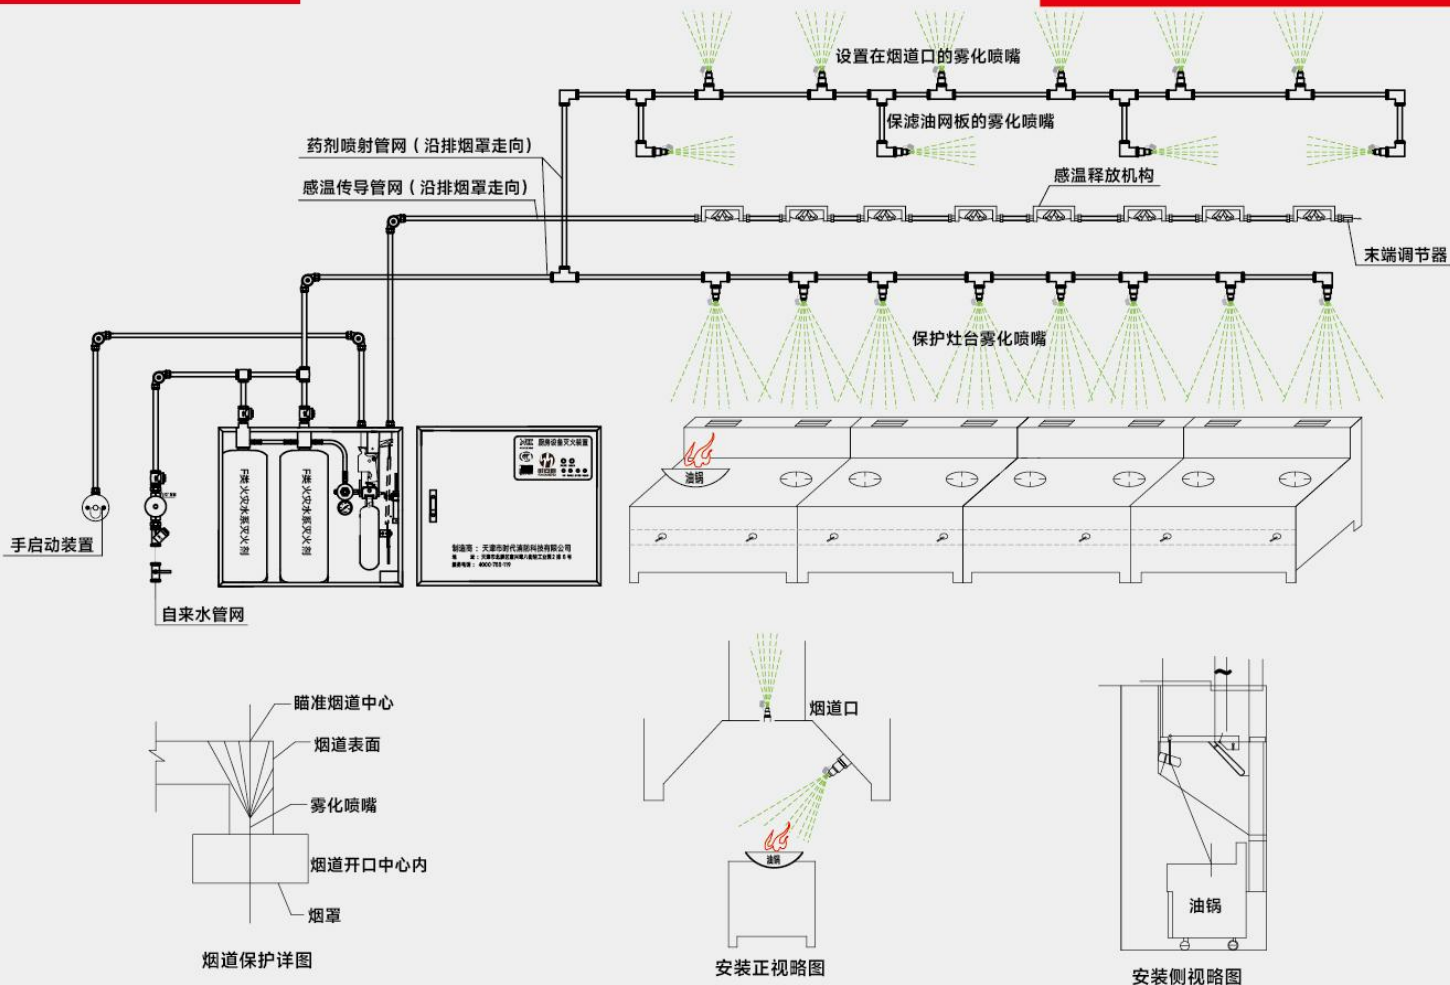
设置在烟道口的雾化喷嘴

保滤油网板的雾化喷嘴

药剂喷射管网（沿排烟罩走向）

感温传导管网（沿排烟罩走向）

感温释放机构

末端调节器

保护灶台雾化喷嘴

厨房设备灭火装置

F类火灾水基灭火剂

F类火灾水基灭火剂

制造商：天津市时代消防科技有限公司

油锅

手启动装置

自来水管网

瞄准烟道中心

烟道表面

雾化喷嘴

烟道开口中心内

烟罩

烟道保护详图

烟道口

油锅

安装正视略图

油锅

安装侧视略图